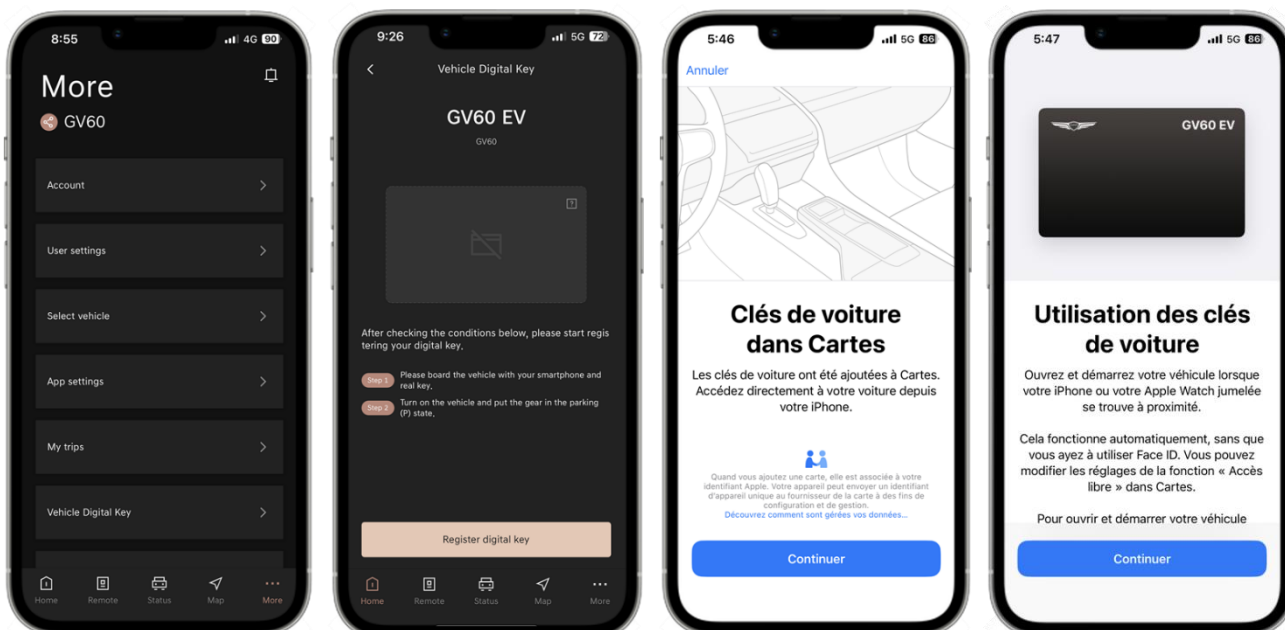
8:55 4G 90

More

GV60

Account

User settings

Select vehicle

App settings

My trips

Vehicle Digital Key

Home Remote Status Map More

9:26 5G 72

Vehicle Digital Key

GV60 EV

GV60

After checking the conditions below, please start registering your digital key.

Step 1 Please board the vehicle with your smartphone and real key.

Step 2 Turn on the vehicle and put the gear in the parking (P) state.

Register digital key

Home Remote Status Map More

5:46 5G 86

Annuler

Clés de voiture dans Cartes

Les clés de voiture ont été ajoutées à Cartes. Accédez directement à votre voiture depuis votre iPhone.

Quand vous ajoutez une carte, elle est associée à votre identifiant Apple. Votre appareil peut envoyer un identifiant d'appareil unique au fournisseur de la carte à des fins de configuration et de gestion.
Découvrez comment sont gérées vos données…

Continuer

5:47 5G 86

GV60 EV

Utilisation des clés de voiture

Ouvrez et démarrez votre véhicule lorsque votre iPhone ou votre Apple Watch jumelée se trouve à proximité.

Cela fonctionne automatiquement, sans que vous ayez à utiliser Face ID. Vous pouvez modifier les réglages de la fonction « Accès libre » dans Cartes.

Pour ouvrir et démarrer votre véhicule

Continuer